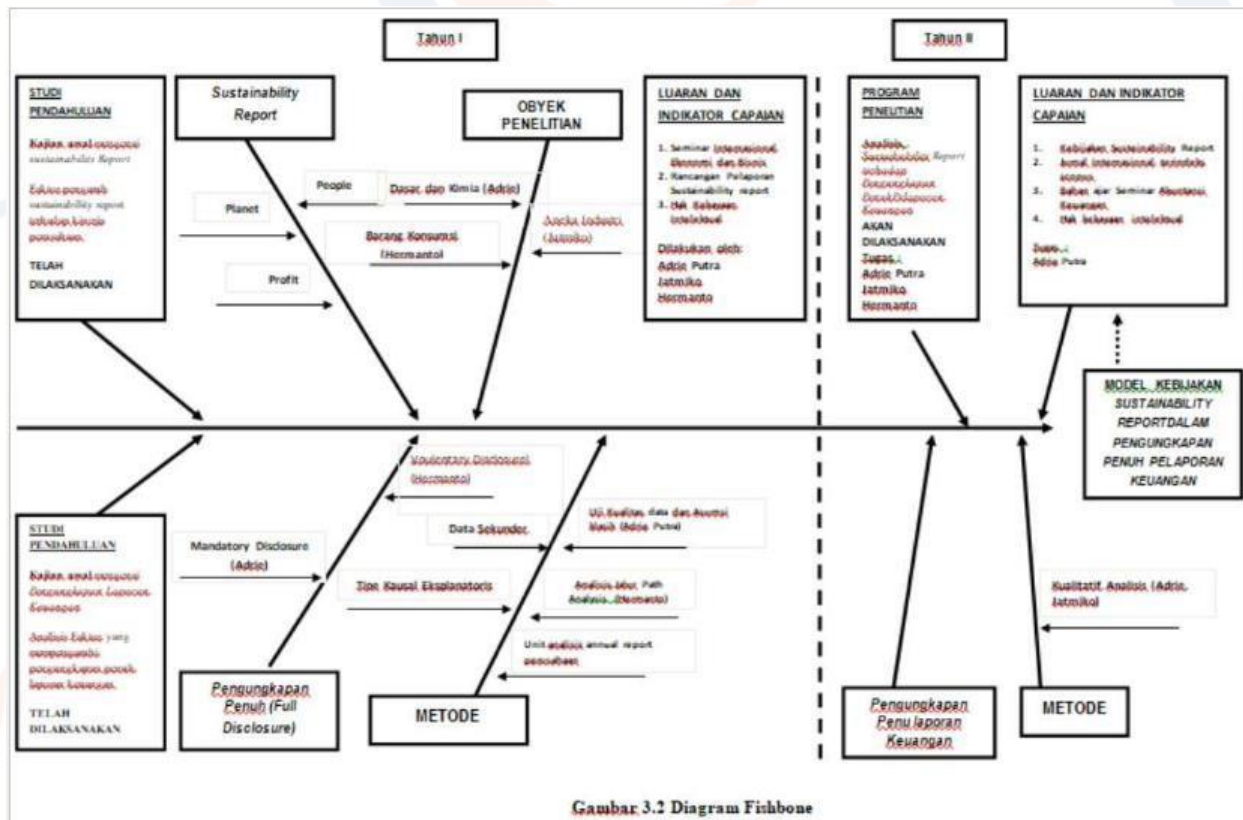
Tahun I

Tahun II

STUDI PENDAHULUAN

Kajian awal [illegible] sustainability Report

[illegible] sustainability report terhadap kinerja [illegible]

TELAH DILAKSANAKAN

Sustainability Report

People

Planet

Profit

Dasar dan Kimia (Adrie)

Barang Konsumsi (Hermanto)

OBYEK PENELITIAN

Aneka Industri (Jatmiko)

LUARAN DAN INDIKATOR CAPAIAN

1. Seminar Internasional Ekonomi dan Bisnis
2. Rancangan Pelaporan Sustainability report
3. HAK Kekayaan Intelektual

Dilakukan oleh: Adrie Putra Jatmiko Hermanto

PROGRAM PENELITIAN

Analisis Sustainability Report sebagai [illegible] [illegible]

AKAN DILAKSANAKAN

Tugas : Adrie Putra Jatmiko Hermanto

LUARAN DAN INDIKATOR CAPAIAN

1. Kebijakan Sustainability Report
2. Jurnal Internasional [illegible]
3. Bahan ajar Seminar Akuntansi Keuangan
4. Hak kekayaan intelektual

Tugas : Adrie Putra

MODEL KEBIJAKAN SUSTAINABILITY REPORTDALAM PENGUNGKAPAN PENUH PELAPORAN KEUANGAN

STUDI PENDAHULUAN

Kajian awal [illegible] Pengungkapan Laporan Keuangan

Analisis faktor yang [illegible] pengungkapan penuh laporan keuangan

TELAH DILAKSANAKAN

Mandatory Disclosure (Adrie)

Voluntary Disclosure (Hermanto)

Data Sekunder

Uji Kualitas data dan Asumsi klasik (Adrie Putra)

Tipe Kausal Eksplanatoris

Analisis Jalur Path Analysis (Hermanto)

Unit analisis annual report perusahaan

Pengungkapan Penuh (Full Disclosure)

METODE

Kualitatif Analisis (Adrie, Jatmiko)

Pengungkapan Penu laporan Keuangan

METODE

Gambar 3.2 Diagram Fishbone